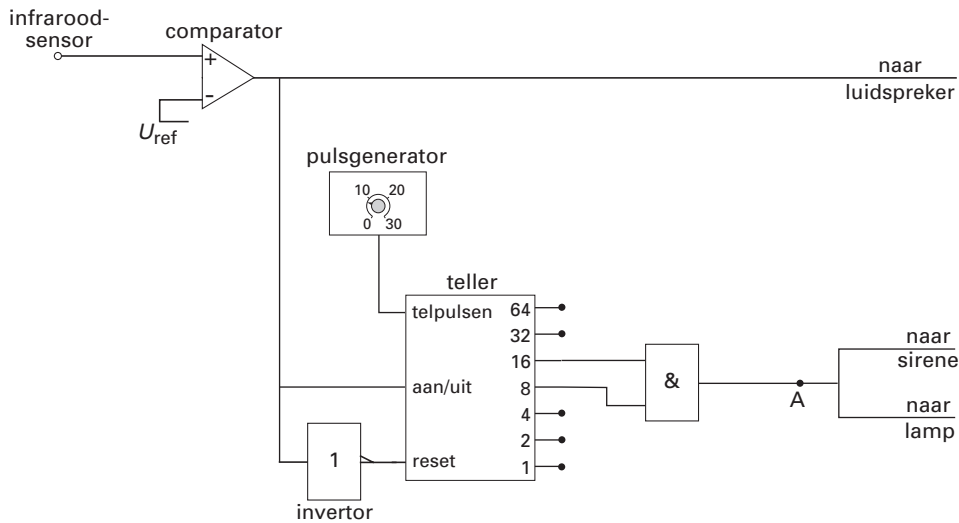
infrarood-sensor

comparator

+

-

$U_{\text{ref}}$

naar luidspreker

pulsgenerator

10 20

0 30

teller

telpulsen

aan/uit

reset

64

32

16

8

4

2

1

&

A

naar sirene

naar lamp

1

invertor